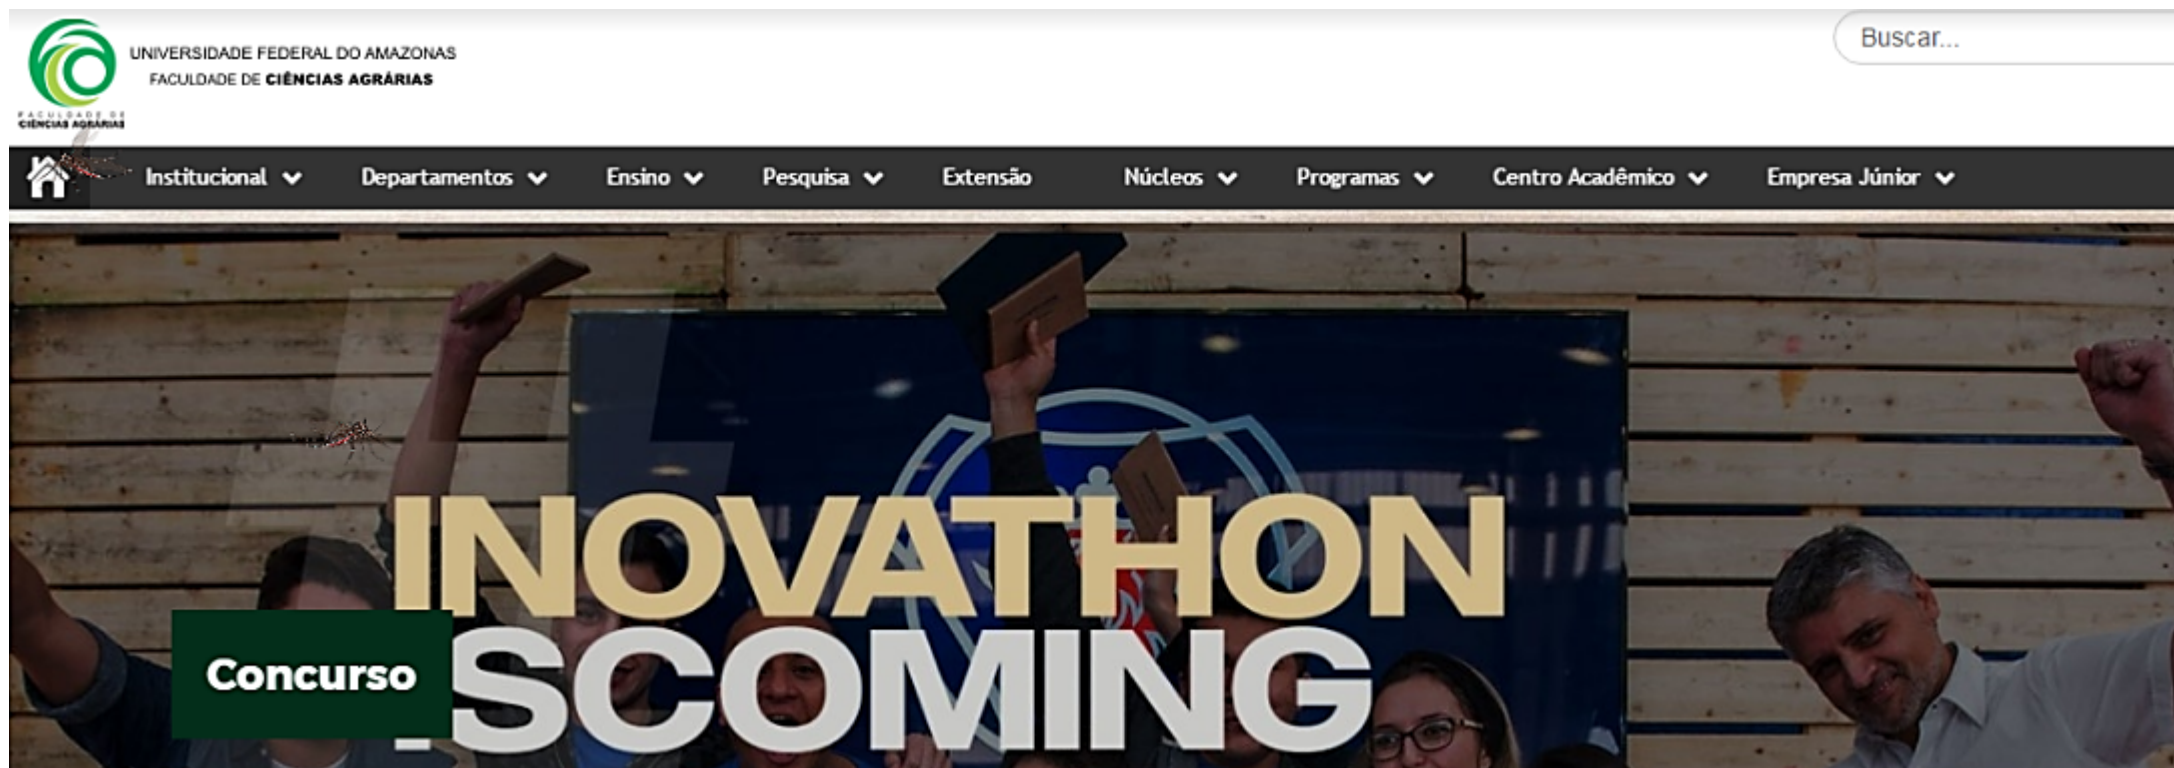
FACULDADE DE CIÊNCIAS AGRÁRIAS

UNIVERSIDADE FEDERAL DO AMAZONAS
FACULDADE DE CIÊNCIAS AGRÁRIAS

Buscar...

Institucional Departamentos Ensino Pesquisa Extensão Núcleos Programas Centro Acadêmico Empresa Júnior

INOVATHON
ISCOMING

Concurso